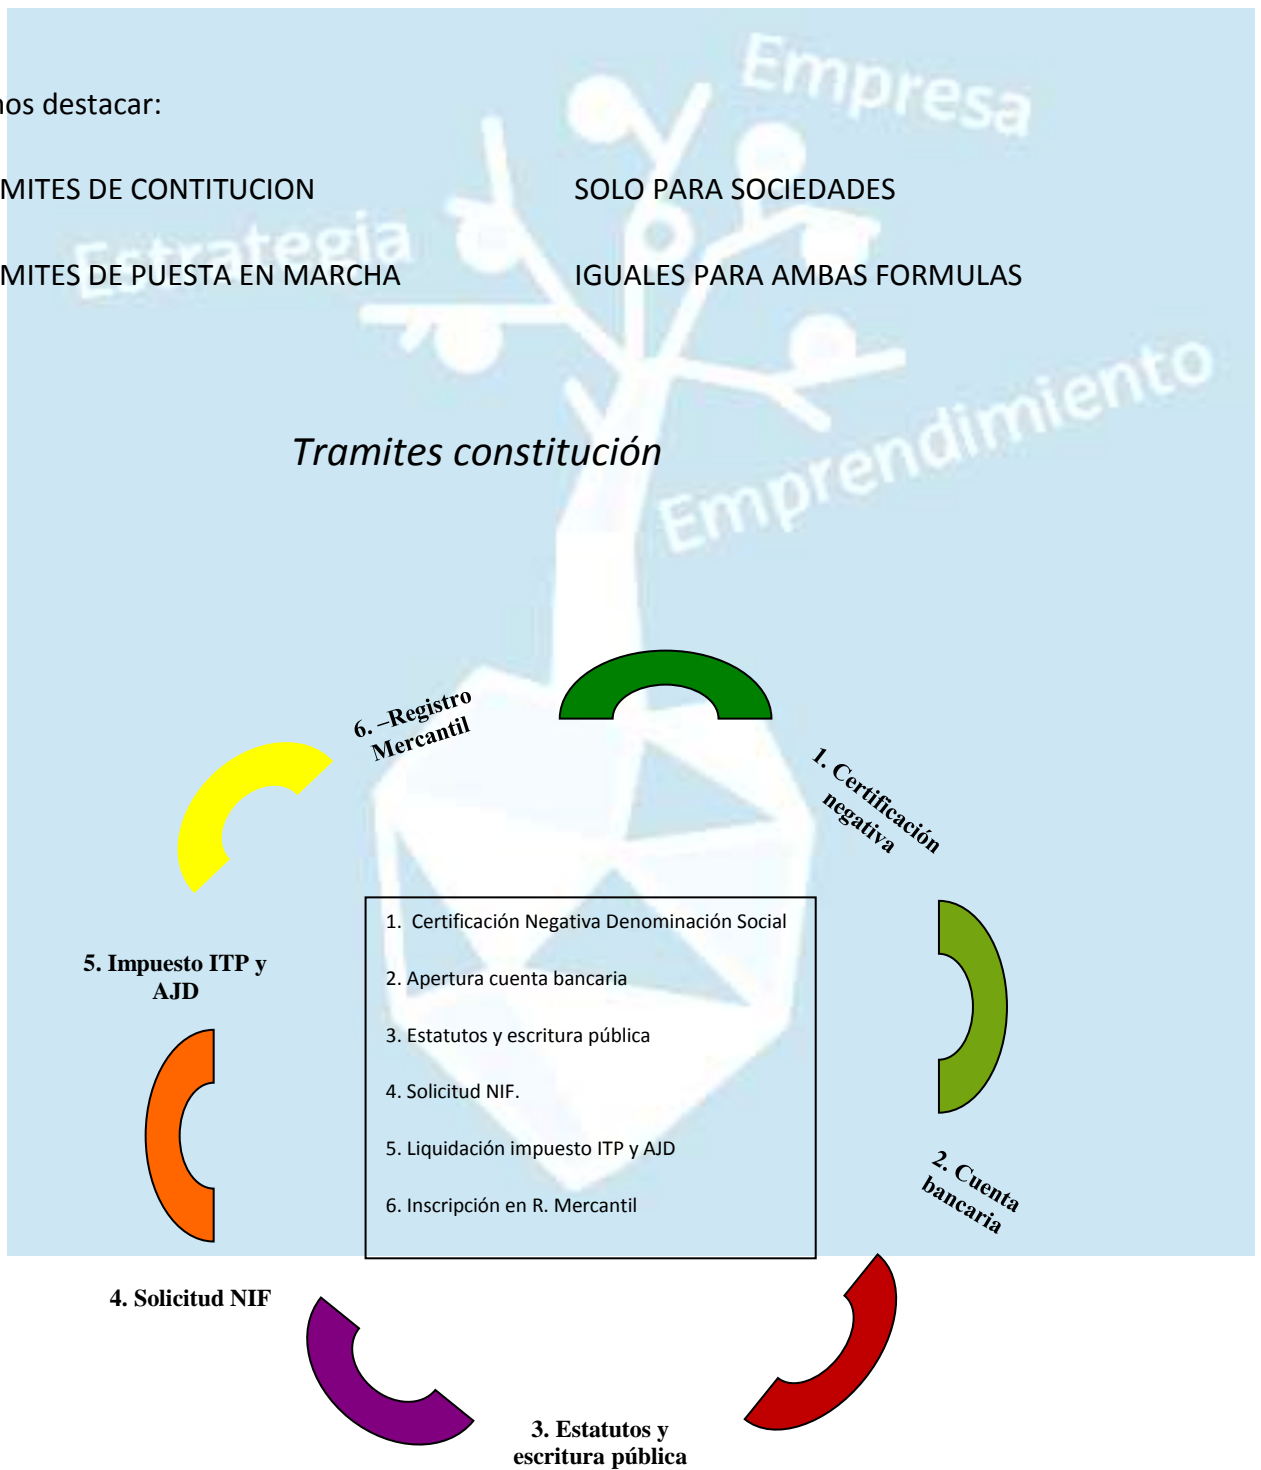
nos destacar:

MITES DE CONTITUCION SOLO PARA SOCIEDADES

MITES DE PUESTA EN MARCHA IGUALES PARA AMBAS FORMULAS

Empresa

Estrategia

Emprendimiento

Tramites constitución

6. –Registro Mercantil

1. Certificación negativa

1. Certificación Negativa Denominación Social

2. Apertura cuenta bancaria

3. Estatutos y escritura pública

4. Solicitud NIF.

5. Liquidación impuesto ITP y AJD

6. Inscripción en R. Mercantil

5. Impuesto ITP y AJD

2. Cuenta bancaria

4. Solicitud NIF

3. Estatutos y escritura pública